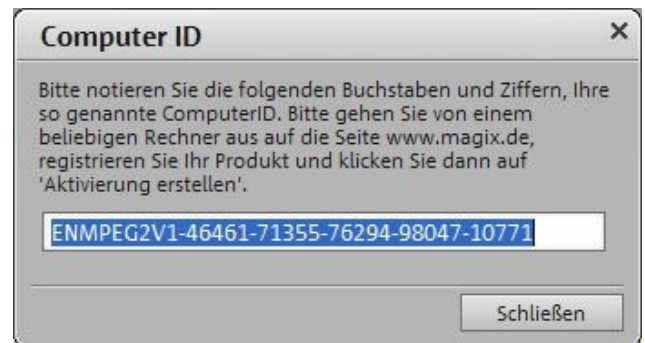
Computer ID

×

Bitte notieren Sie die folgenden Buchstaben und Ziffern, Ihre so genannte ComputerID. Bitte gehen Sie von einem beliebigen Rechner aus auf die Seite www.magix.de, registrieren Sie Ihr Produkt und klicken Sie dann auf 'Aktivierung erstellen'.

ENMPEG2V1-46461-71355-76294-98047-10771

Schließen